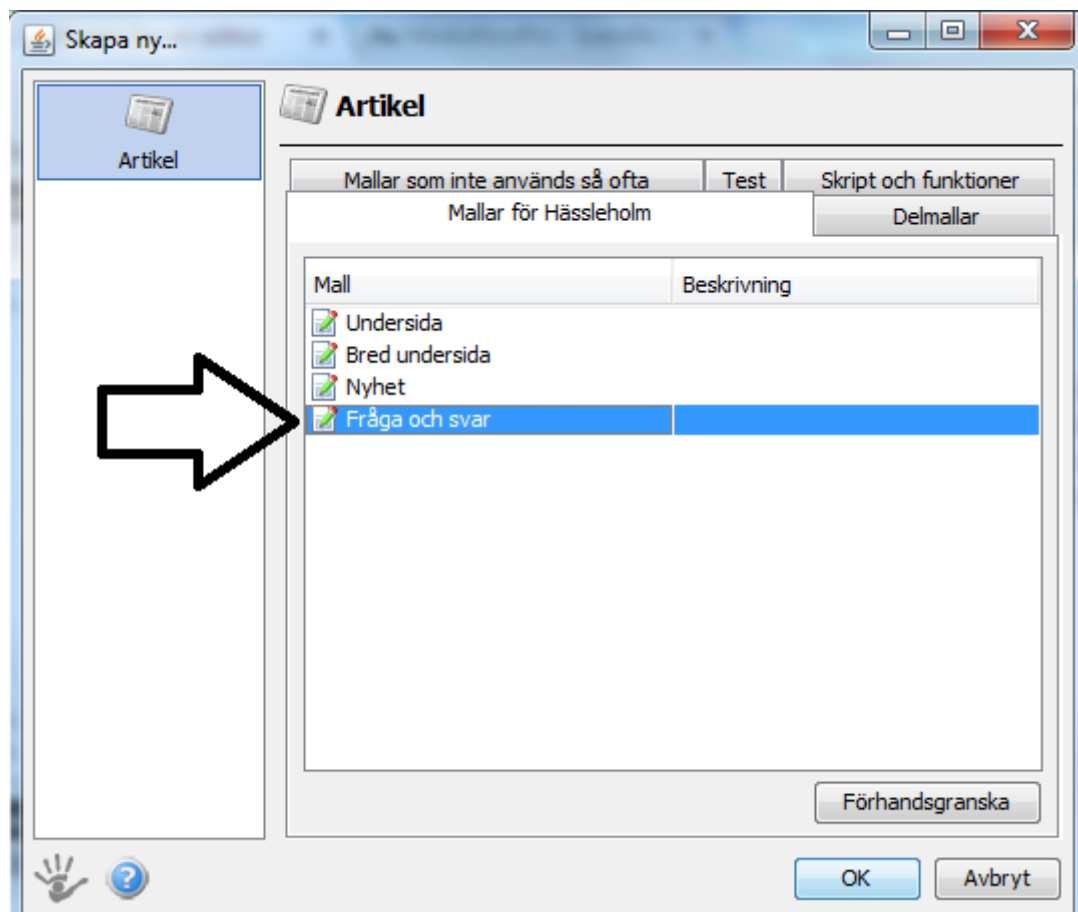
Skapa ny...

Artikel

Artikel

Mallar som inte används så ofta | Test | Skript och funktioner
Mallar för Hässleholm | Delmallar

| Mall | Beskrivning |
|---|---|
| Undersida | |
| Bred undersida | |
| Nyhet | |
| Fråga och svar | |

Förhandsgranska

OK
Avbryt